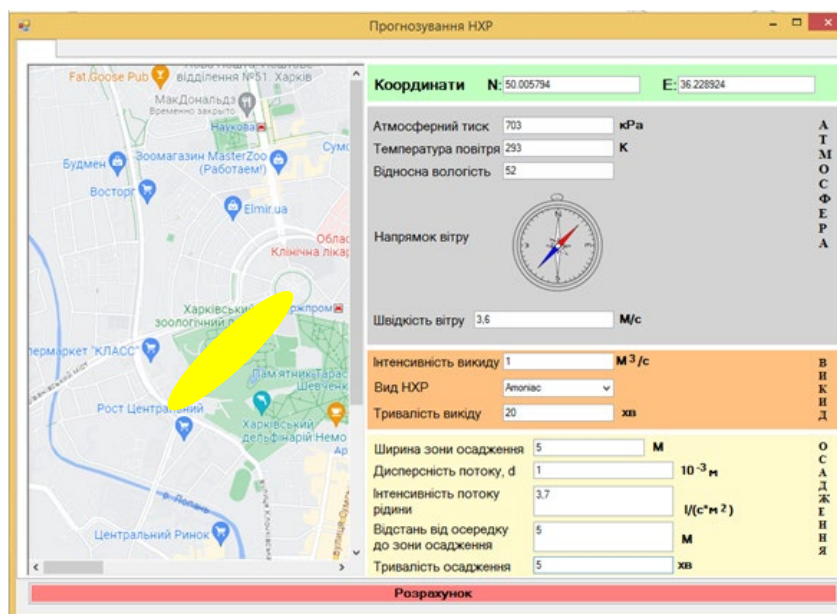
Прогнозування НХР

Fat Goose Pub
відділення №51. Харків
МакДональдз
Временно закрыто
Наукова
Будмен
Зоомагазин MasterZoo (Работает!)
Восторг
Сумс
Elmir.ua
Обла Клінічна лікар
Харківський зоологічний
Держпром
пермаркет "КЛАСС"
Пам'ятник Тарасу Шевченку
Рост Центральний
Харківський дельфінарій Немо
Ар
Центральний Ринок

Координати N: 50.005794 E: 36.228924

Атмосферний тиск 703 кРа
Температура повітря 293 К
Відносна вологість 52
Напрямок вітру
Швидкість вітру 3,6 М/с

А Т М О С Ф Е Р А

Інтенсивність викиду 1 $м^3/с$
Вид НХР Amoniac
Тривалість викиду 20 хв

В И К И Д

Ширина зони осадження 5 М
Дисперсність потоку, d 1 $10^{-3}$м
Інтенсивність потоку рідини 3,7 $l/(с*м^2)$
Відстань від осередку до зони осадження 5 М
Тривалість осадження 5 хв

О С А Д Ж Е Н Н Я

Розрахунок